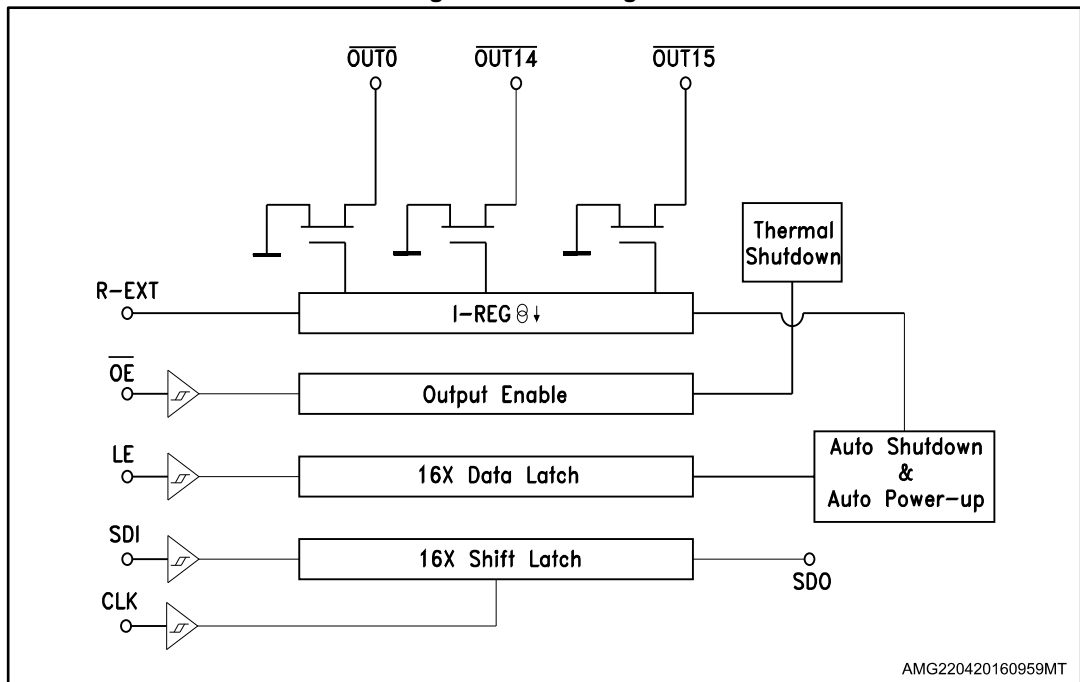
$\overline{OUT0}$ $\overline{OUT14}$ $\overline{OUT15}$

Thermal Shutdown

R-EXT

I-REG

$\overline{OE}$

Output Enable

LE

16X Data Latch

Auto Shutdown & Auto Power-up

SDI

16X Shift Latch

SDO

CLK

AMG220420160959MT